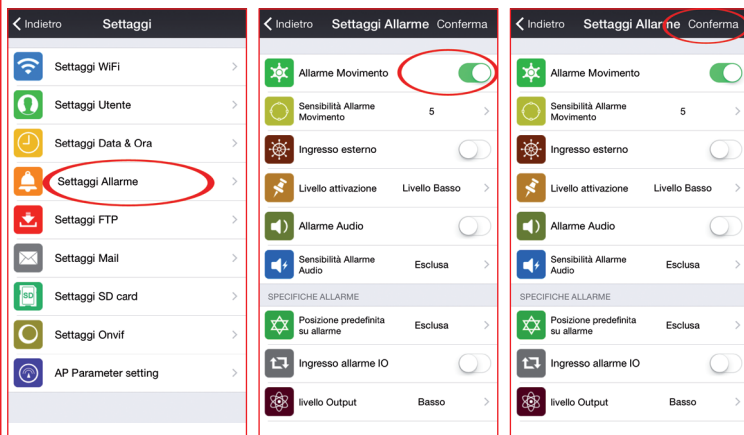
Indietro Settaggi

Settaggi WiFi

Settaggi Utente

Settaggi Data & Ora

Settaggi Allarme

Settaggi FTP

Settaggi Mail

Settaggi SD card

Settaggi Onvif

AP Parameter setting

Indietro Settaggi Allarme Conferma

Allarme Movimento

Sensibilità Allarme Movimento 5

Ingresso esterno

Livello attivazione Livello Basso

Allarme Audio

Sensibilità Allarme Audio Esclusa

SPECIFICHE ALLARME

Posizione predefinita su allarme Esclusa

Ingresso allarme IO

livello Output Basso

Indietro Settaggi Allarme Conferma

Allarme Movimento

Sensibilità Allarme Movimento 5

Ingresso esterno

Livello attivazione Livello Basso

Allarme Audio

Sensibilità Allarme Audio Esclusa

SPECIFICHE ALLARME

Posizione predefinita su allarme Esclusa

Ingresso allarme IO

livello Output Basso